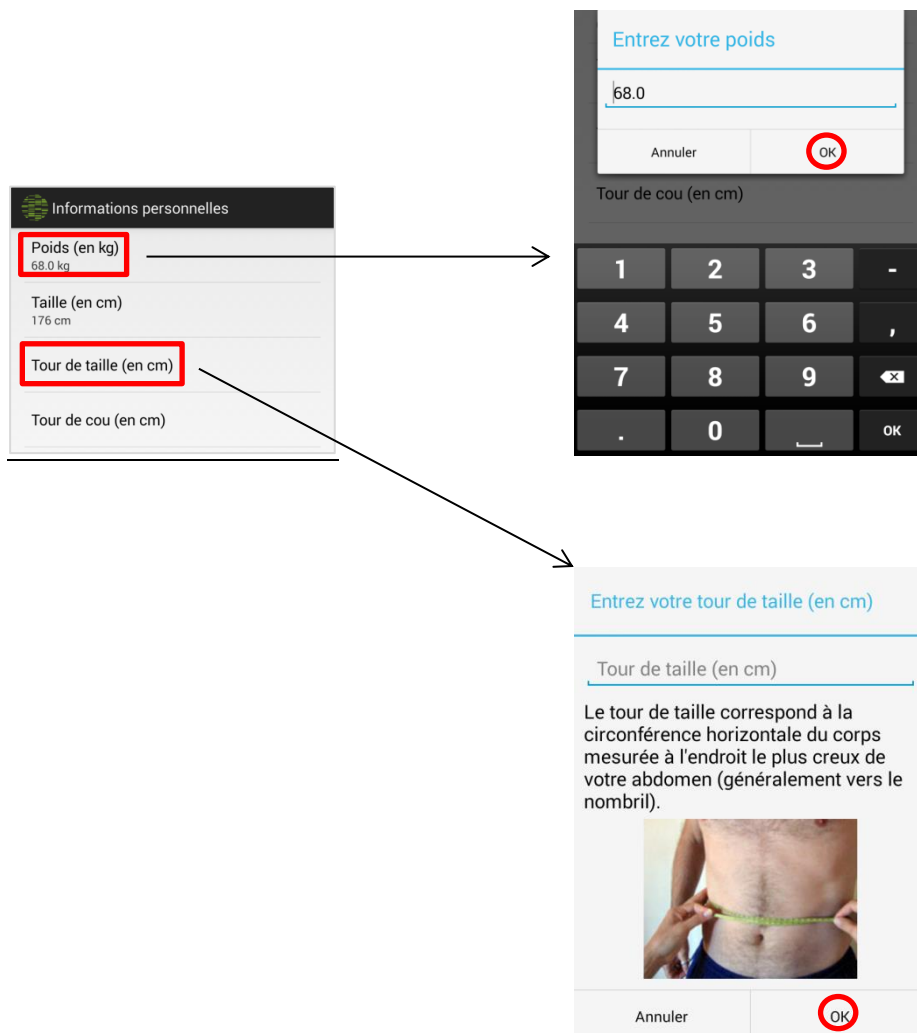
Informations personnelles

Poids (en kg)
68.0 kg

Taille (en cm)
176 cm

Tour de taille (en cm)

Tour de cou (en cm)

Entrez votre poids

68.0

Annuler

OK

Tour de cou (en cm)

1 2 3 -
4 5 6 ,
7 8 9
. 0 OK

Entrez votre tour de taille (en cm)

Tour de taille (en cm)

Le tour de taille correspond à la circonférence horizontale du corps mesurée à l'endroit le plus creux de votre abdomen (généralement vers le nombril).

Annuler

OK